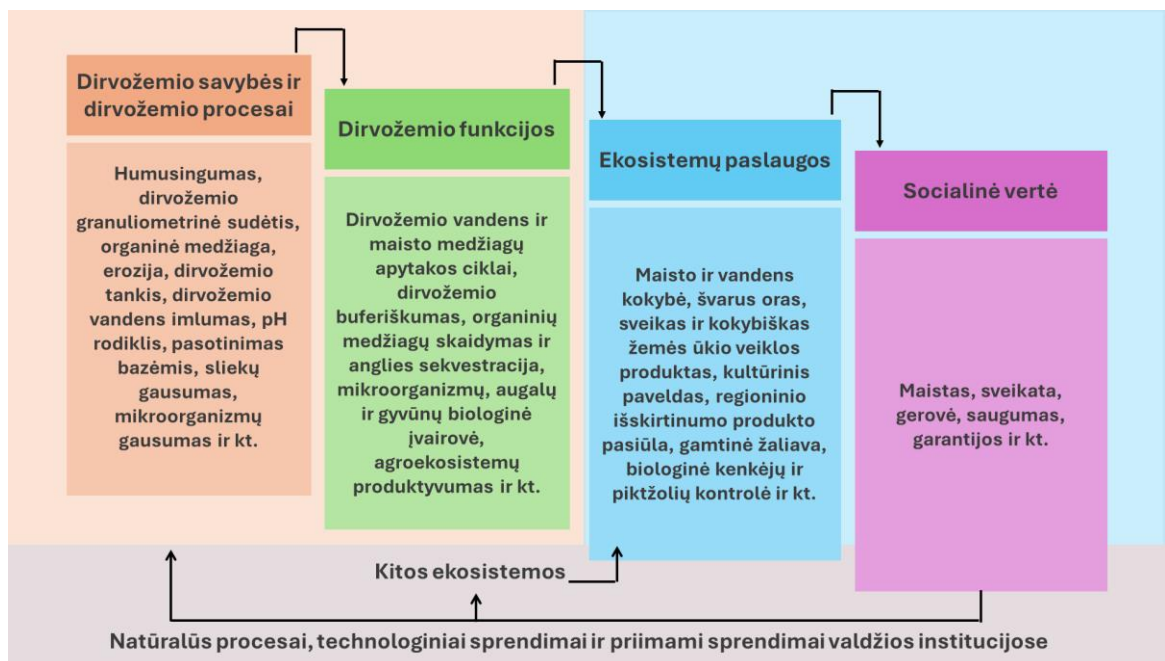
Dirvožemio savybės ir dirvožemio procesai

Humusingumas, dirvožemio granuliometrinė sudėtis, organinė medžiaga, erozija, dirvožemio tankis, dirvožemio vandens imlumas, pH rodiklis, pasotinimas bazėmis, sliekų gausumas, mikroorganizmų gausumas ir kt.

Dirvožemio funkcijos

Dirvožemio vandens ir maisto medžiagų apytakos ciklai, dirvožemio buferiškumas, organinių medžiagų skaidymas ir anglies sekvestracija, mikroorganizmų, augalų ir gyvūnų biologinė įvairovė, agroekosistemų produktyvumas ir kt.

Ekosistemų paslaugos

Maisto ir vandens kokybė, švarus oras, sveikas ir kokybiškas žemės ūkio veiklos produktas, kultūrinis paveldas, regioninio išskirtinumo produkto pasiūla, gamtinė žaliava, biologinė kenkėjų ir piktžolių kontrolė ir kt.

Socialinė vertė

Maistas, sveikata, gerovė, saugumas, garantijos ir kt.

Kitos ekosistemos

Natūralūs procesai, technologiniai sprendimai ir priimami sprendimai valdžios institucijose